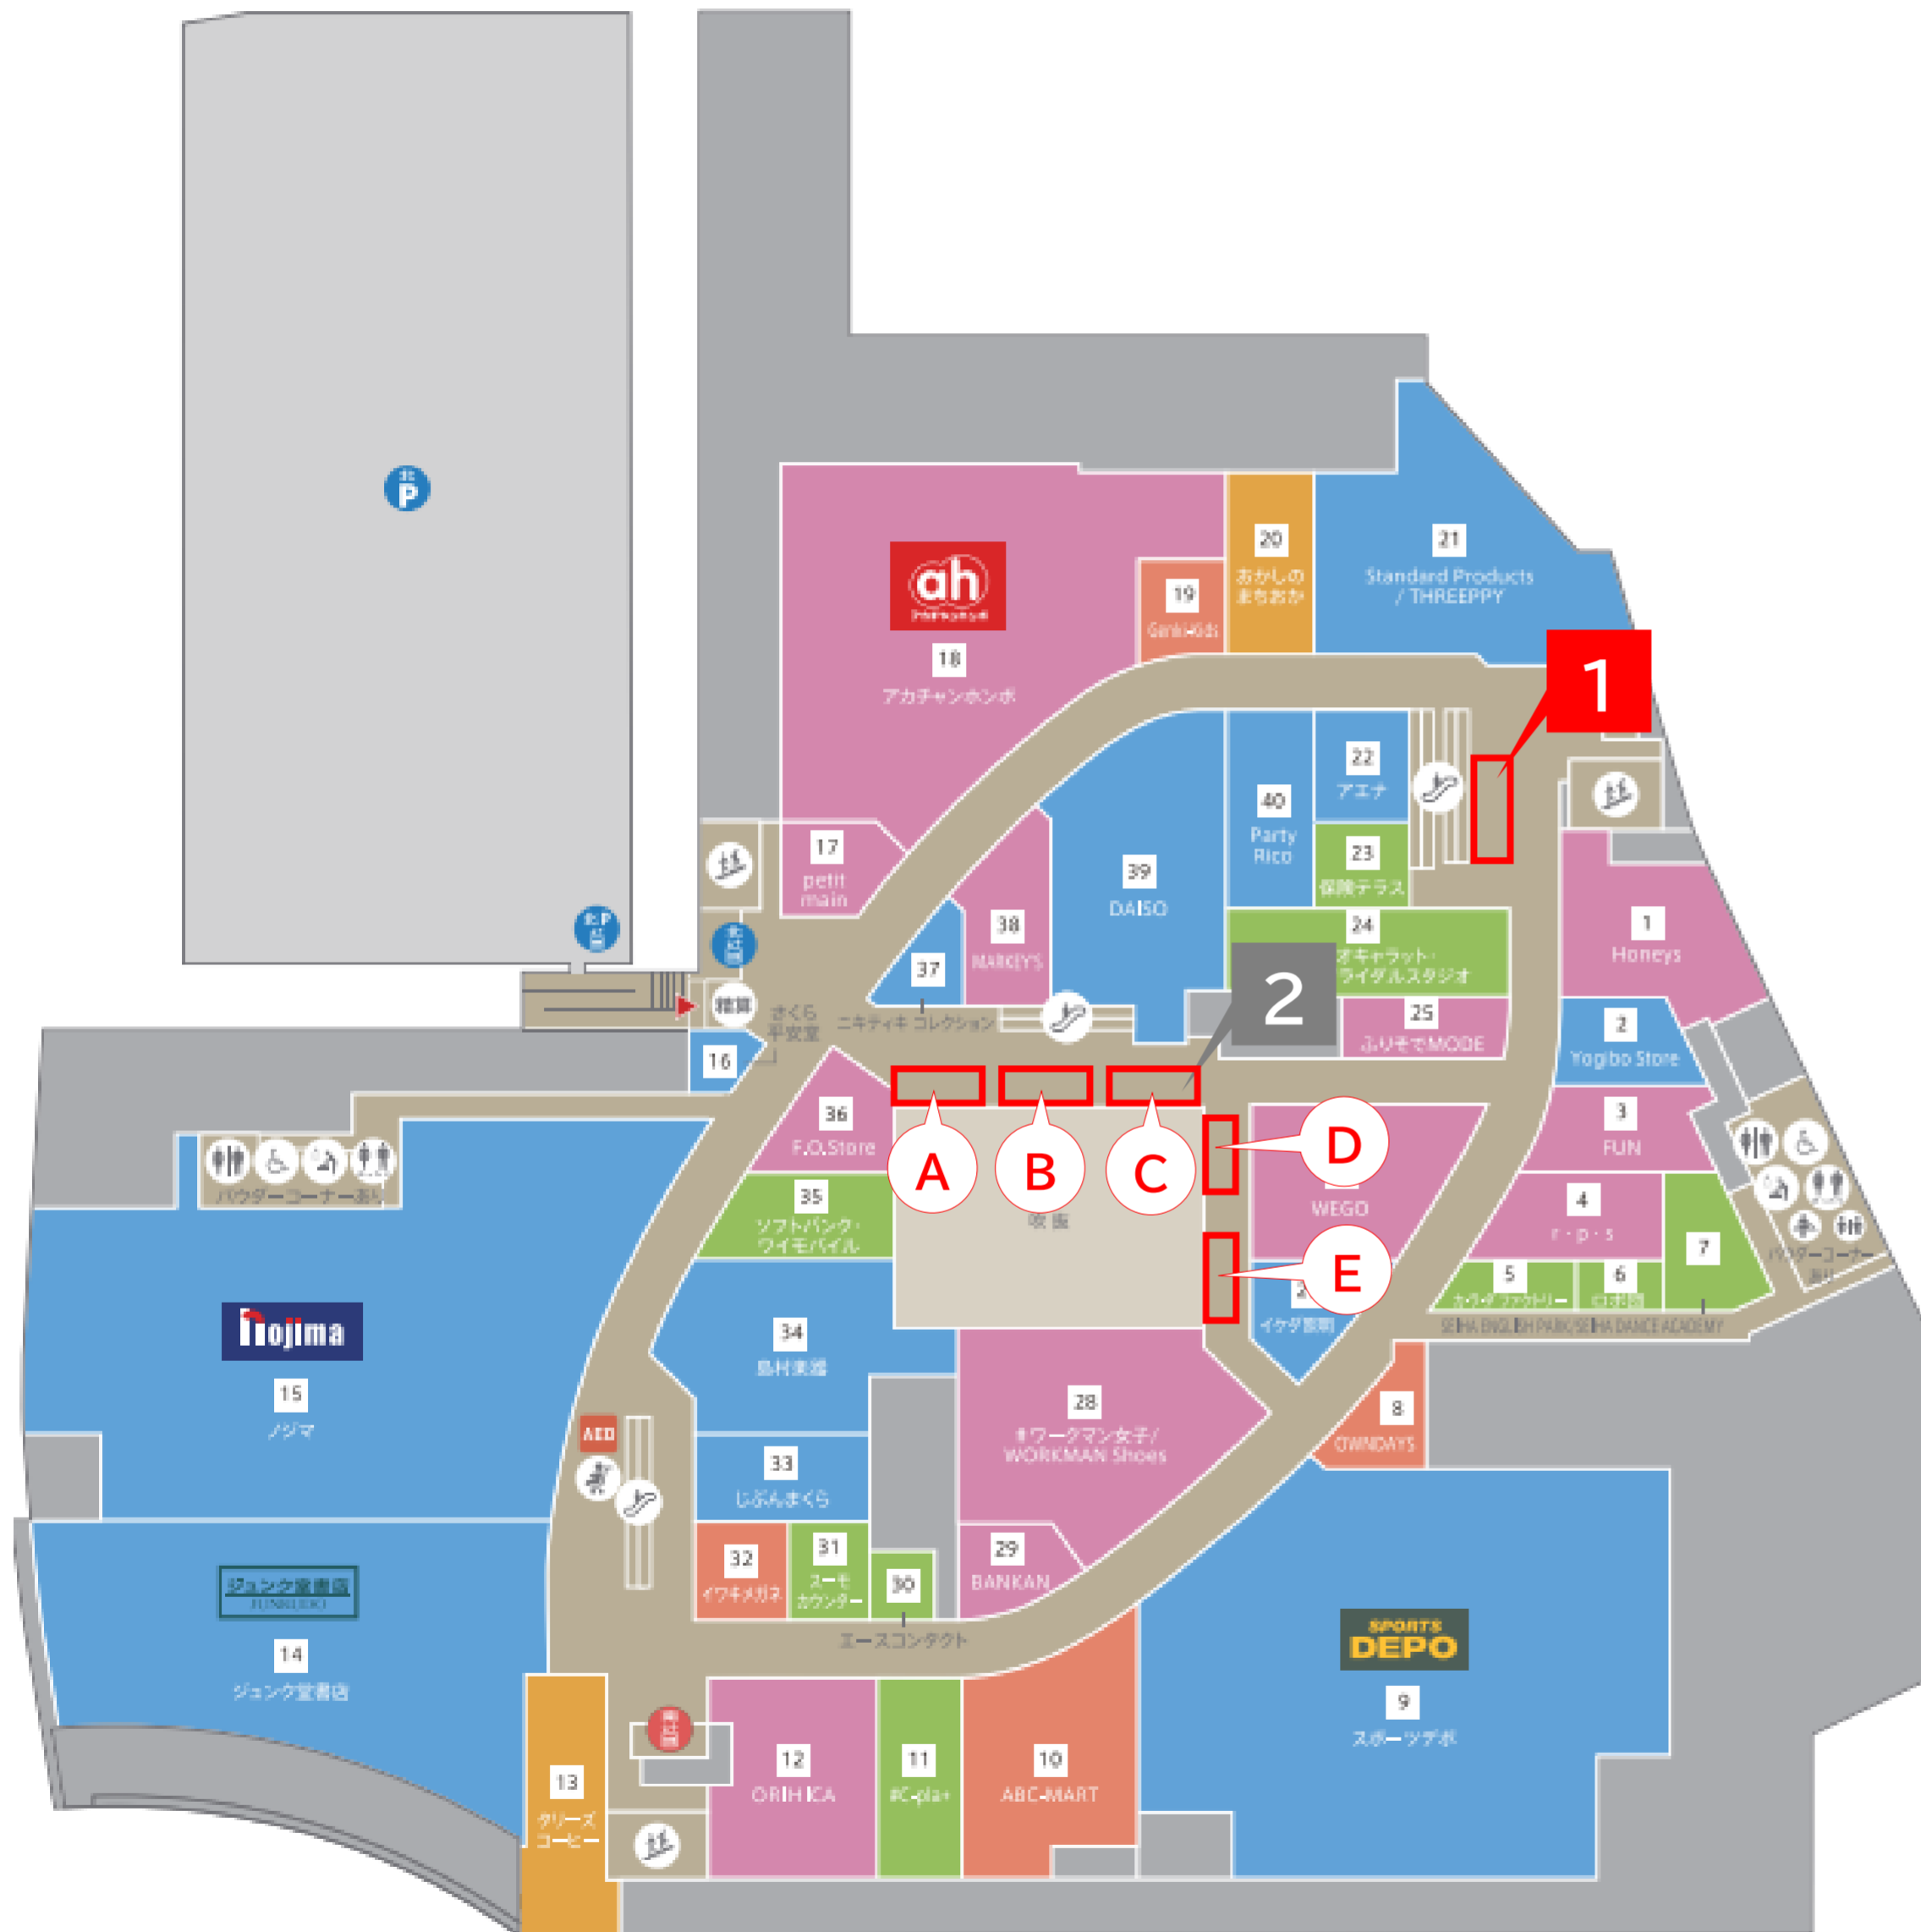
北P

ah
18
アカチャンホンポ

19
Genki Kids

20
おかしのまちおか

21
Standard Products / THREEPPY

1

22
アエナ

40
Party Rico

23
保険テラス

39
DAISO

17
petit main

38
MARKEYS

37
ニキティキ コレクション

24
オキャラット・ライダルスタジオ

2

25
ふりそでMODE

1
Honeys

2
Yogibo Store

3
FUN

16
さくら平安堂

精算

36
F.O.Store

A B C D E

吹抜

35
ソフトバンク・ワイモバイル

WEGO

4
r・p・s

5
カラダファクトリー

6
ロコ

7
SEIHA ENGLISH PARK/SEIHA DANCE ACADEMY

イケダ眼鏡

パウダーコーナーあり

パウダーコーナーあり

nojima
15
ノジマ

34
島村楽器

33
じぶんまくら

AED

28
#ワークマン女子/WORKMAN Shoes

8
OWNDAYS

29
BANKAN

32
イワキメガネ

31
ユーモカウンター

30
エースコンタクト

ジュンク堂書店 JUNKUDO
14
ジュンク堂書店

SPORTS DEPO
9
スポーツデポ

13
タリーズコーヒー

12
ORIHICA

11
#C-pla+

10
ABC-MART